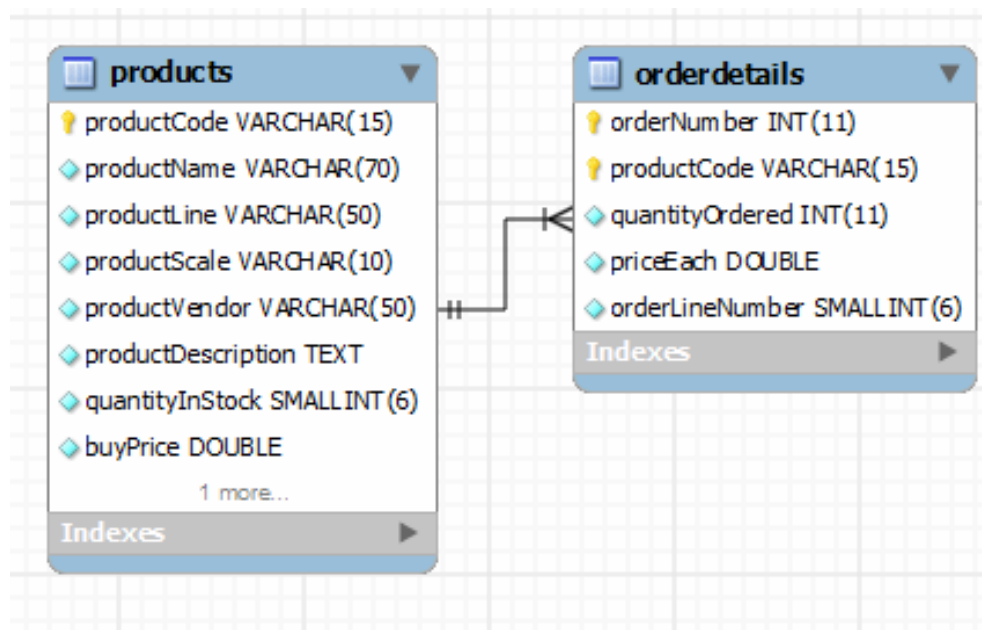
products

productCode VARCHAR(15)

productName VARCHAR(70)

productLine VARCHAR(50)

productScale VARCHAR(10)

productVendor VARCHAR(50)

productDescription TEXT

quantityInStock SMALLINT(6)

buyPrice DOUBLE

1 more...

Indexes

orderdetails

orderNumber INT(11)

productCode VARCHAR(15)

quantityOrdered INT(11)

priceEach DOUBLE

orderLineNumber SMALLINT(6)

Indexes